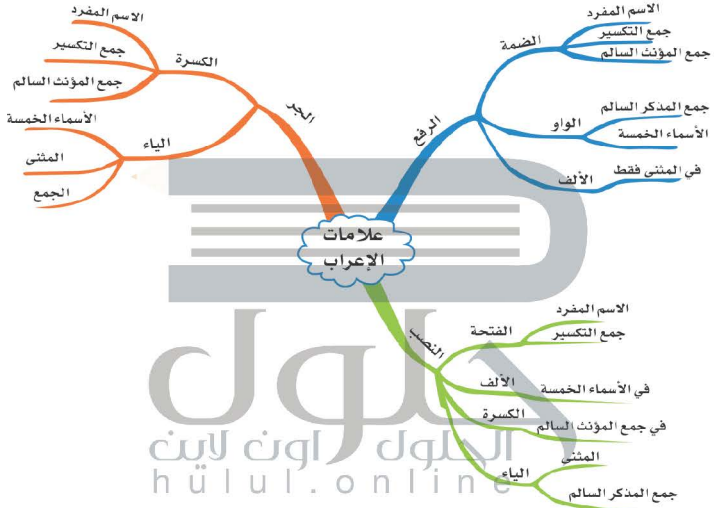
علامات الإعراب

الرفع
الضمة
الاسم المفرد
جمع التكسير
جمع المؤنث السالم
الواو
جمع المذكر السالم
الأسماء الخمسة
الألف
في المثنى فقط

الجر
الكسرة
الاسم المفرد
جمع التكسير
جمع المؤنث السالم
الياء
الأسماء الخمسة
المثنى
الجمع

النصب
الفتحة
الاسم المفرد
جمع التكسير
الألف
في الأسماء الخمسة
الكسرة
في جمع المؤنث السالم
الياء
المثنى
جمع المذكر السالم

حلول
الحلول اون لاين
hulul.online